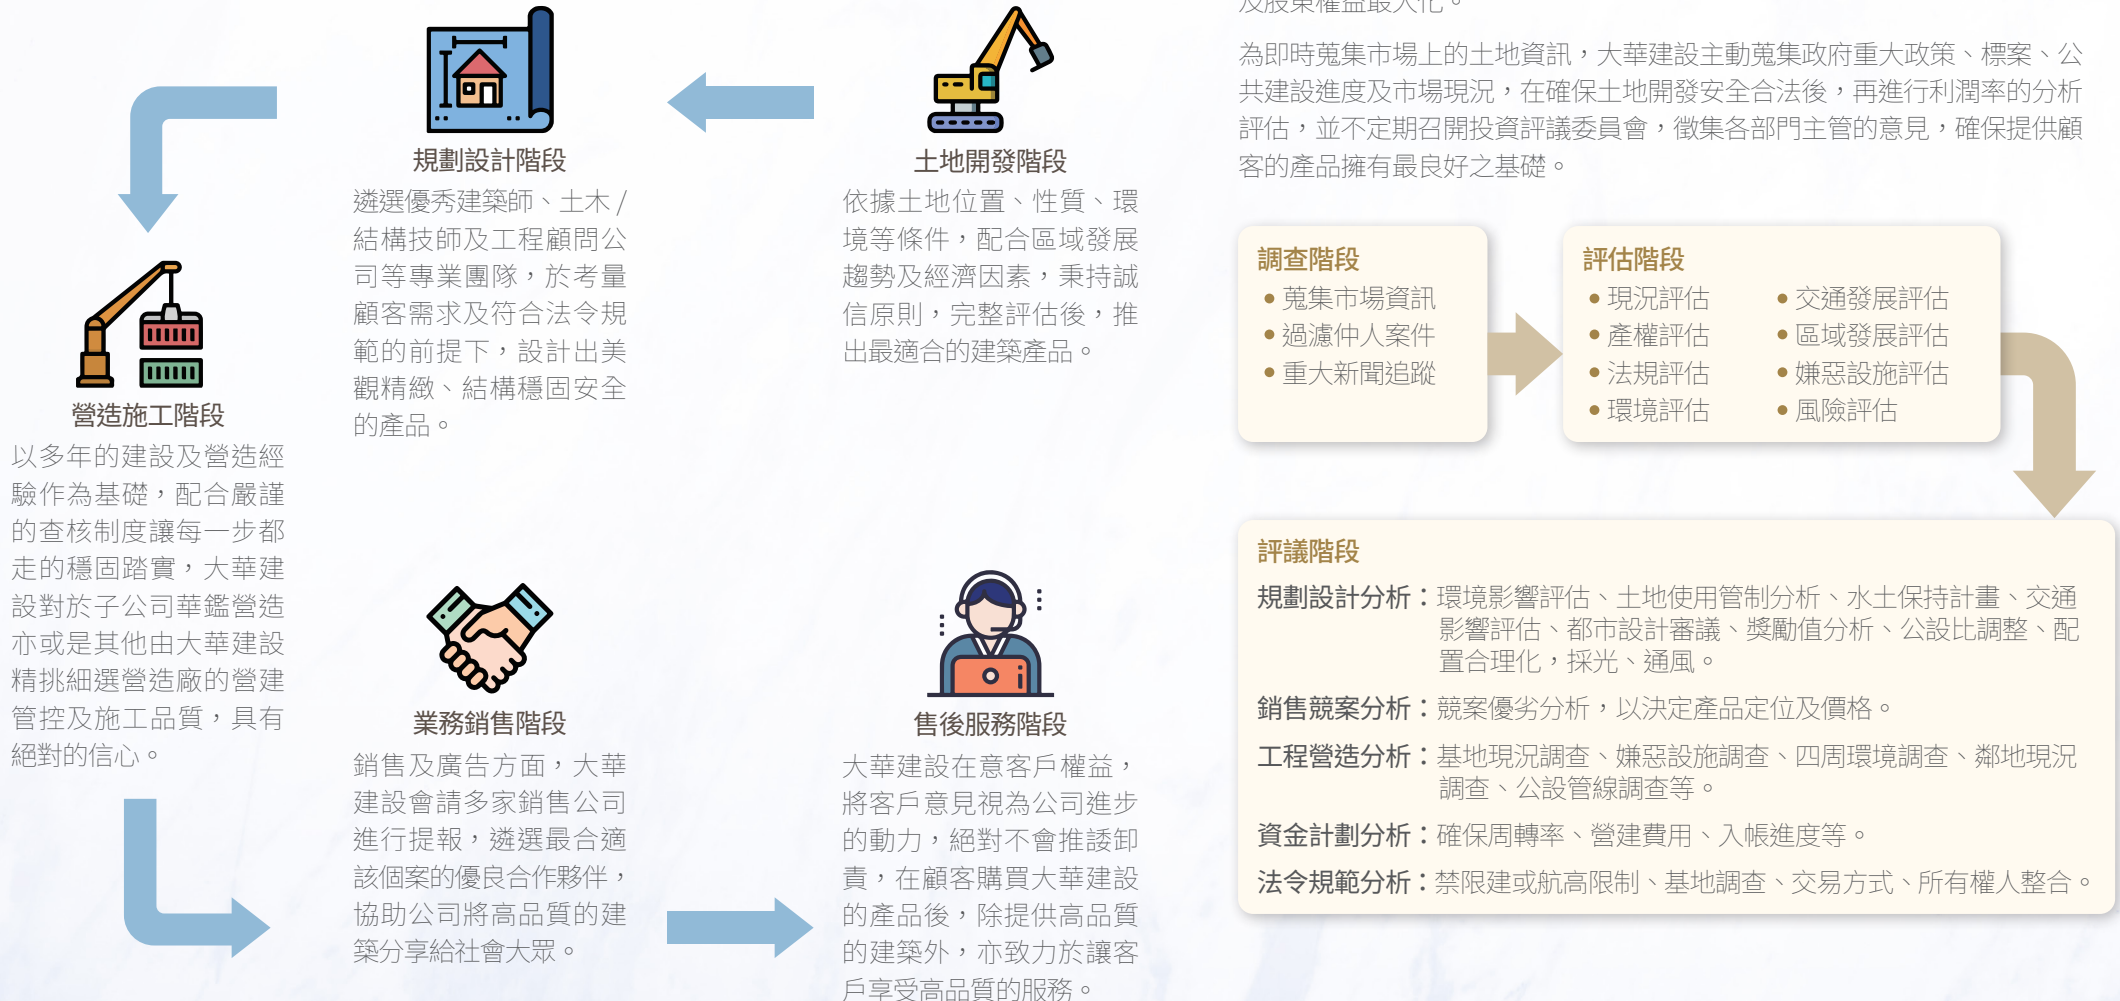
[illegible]

為即時蒐集市場上的土地資訊，大華建設主動蒐集政府重大政策、標案、公共建設進度及市場現況，在確保土地開發安全合法後，再進行利潤率的分析評估，並不定期召開投資評議委員會，徵集各部門主管的意見，確保提供顧客的產品擁有最良好之基礎。

規劃設計階段

遴選優秀建築師、土木/結構技師及工程顧問公司等專業團隊，於考量顧客需求及符合法令規範的前提下，設計出美觀精緻、結構穩固安全的產品。

土地開發階段

依據土地位置、性質、環境等條件，配合區域發展趨勢及經濟因素，秉持誠信原則，完整評估後，推出最適合的建築產品。

營造施工階段

以多年的建設及營造經驗作為基礎，配合嚴謹的查核制度讓每一步都走的穩固踏實，大華建設對於子公司華鑑營造亦或是其他由大華建設精挑細選營造廠的營建管控及施工品質，具有絕對的信心。

業務銷售階段

銷售及廣告方面，大華建設會請多家銷售公司進行提報，遴選最合適該個案的優良合作夥伴，協助公司將高品質的建築分享給社會大眾。

售後服務階段

大華建設在意客戶權益，將客戶意見視為公司進步的動力，絕對不會推諉卸責，在顧客購買大華建設的產品後，除提供高品質的建築外，亦致力於讓客戶享受高品質的服務。

調查階段
• 蒐集市場資訊
• 過濾仲人案件
• 重大新聞追蹤

評估階段
• 現況評估
• 產權評估
• 法規評估
• 環境評估
• 交通發展評估
• 區域發展評估
• 嫌惡設施評估
• 風險評估

評議階段
規劃設計分析：環境影響評估、土地使用管制分析、水土保持計畫、交通影響評估、都市設計審議、獎勵值分析、公設比調整、配置合理化，採光、通風。
銷售競案分析：競案優劣分析，以決定產品定位及價格。
工程營造分析：基地現況調查、嫌惡設施調查、四周環境調查、鄰地現況調查、公設管線調查等。
資金計劃分析：確保周轉率、營建費用、入帳進度等。
法令規範分析：禁限建或航高限制、基地調查、交易方式、所有權人整合。